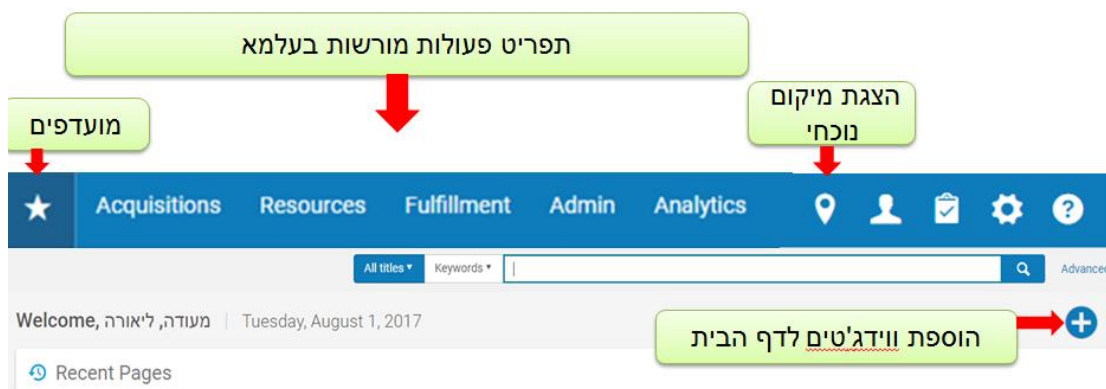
תפריט פעולות מורשות בעלמא

מועדפים

הצגת מיקום נוכחי

Acquisitions Resources Fulfillment Admin Analytics

All titles ▾ Keywords ▾

Advance

Welcome, מעודה, ליאורה | Tuesday, August 1, 2017

הוספת ווידג'טים לדף הבית

Recent Pages